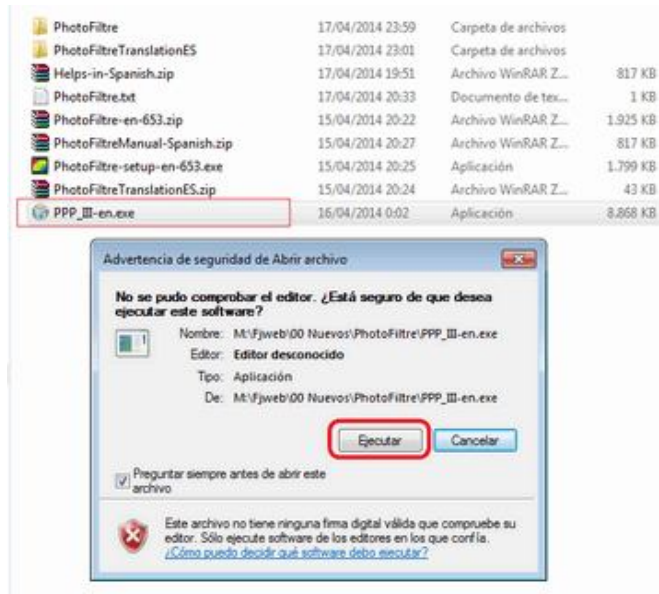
| | | | |
|---|---|---|---|
| PhotoFiltre | 17/04/2014 23:59 | Carpeta de archivos | |
| PhotoFiltreTranslationES | 17/04/2014 23:01 | Carpeta de archivos | |
| Helps-in-Spanish.zip | 17/04/2014 19:51 | Archivo WinRAR Z... | 817 KB |
| PhotoFiltre.txt | 17/04/2014 20:33 | Documento de tex... | 1 KB |
| PhotoFiltre-en-653.zip | 15/04/2014 20:22 | Archivo WinRAR Z... | 1.925 KB |
| PhotoFiltreManual-Spanish.zip | 15/04/2014 20:27 | Archivo WinRAR Z... | 817 KB |
| PhotoFiltre-setup-en-653.exe | 15/04/2014 20:25 | Aplicación | 1.799 KB |
| PhotoFiltreTranslationES.zip | 15/04/2014 20:24 | Archivo WinRAR Z... | 43 KB |
| PPP_III-en.exe | 16/04/2014 0:02 | Aplicación | 8.868 KB |

Advertencia de seguridad de Abrir archivo

No se pudo comprobar el editor. ¿Está seguro de que desea ejecutar este software?

Nombre: M:\Fjweb\00 Nuevos\PhotoFiltre\PPP_III-en.exe
Editor: Editor desconocido
Tipo: Aplicación
De: M:\Fjweb\00 Nuevos\PhotoFiltre\PPP_III-en.exe

Ejecutar
Cancelar

Preguntar siempre antes de abrir este archivo

Este archivo no tiene ninguna firma digital válida que compruebe su editor. Sólo ejecute software de los editores en los que confía. ¿Cómo puedo decidir qué software debo ejecutar?